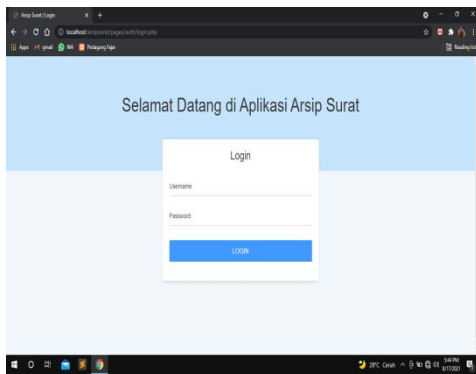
Arsip Surat | Login

localhost/arsipsurat/pages/auth/login.php

Apps gmail WA Pedagang Pajak

Reading list

Selamat Datang di Aplikasi Arsip Surat

Login

Username

Password

LOGIN

28°C Cerah

5:44 PM
9/17/2021